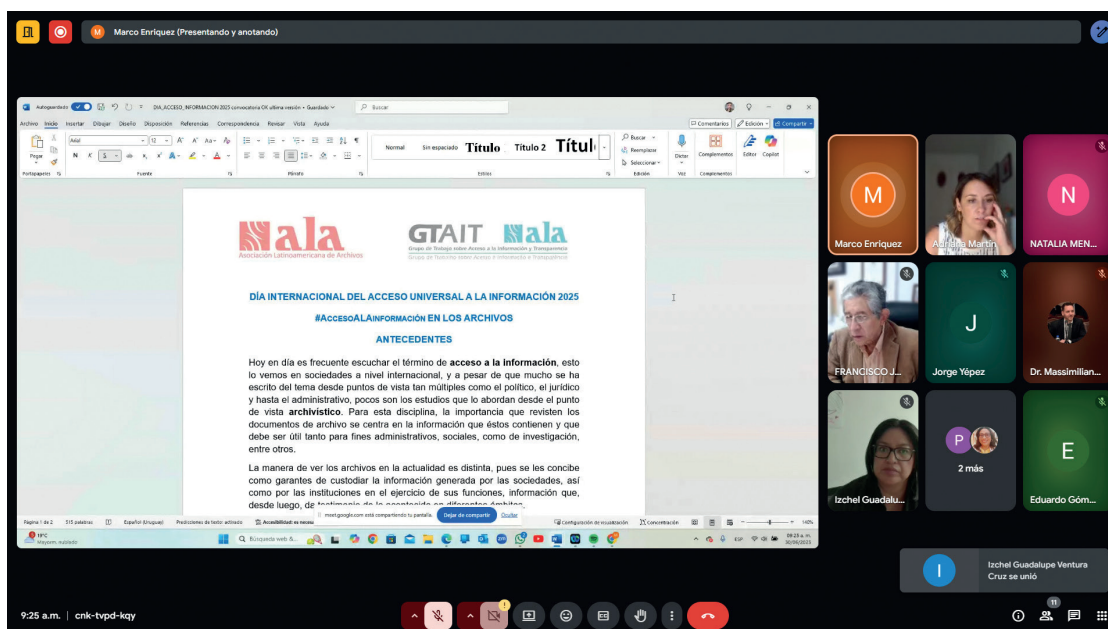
Marco Enríquez (Presentando y anotando)

Autoguardado DIA_ACCESO_INFORMACION 2025 convocatoria OK ultima versión • Guardado

Buscar

Archivo Inicio Insertar Dibujar Diseño Disposición Referencias Correspondencia Revisar Vista Ayuda

Comentarios Edición Compartir

Pegar Portapapeles Arial 12 Fuente Párrafo Normal Sin espaciado Título Título 2 Títul Estilos Buscar Reemplazar Seleccionar Edición Dictar Voz Complementos Editor Copilot

ala
Asociación Latinoamericana de Archivos

GTAIT ala
Grupo de Trabajo sobre Acceso a la Información y Transparencia

DÍA INTERNACIONAL DEL ACCESO UNIVERSAL A LA INFORMACIÓN 2025

#AccesoALAinformación EN LOS ARCHIVOS

ANTECEDENTES

Hoy en día es frecuente escuchar el término de acceso a la información, esto lo vemos en sociedades a nivel internacional, y a pesar de que mucho se ha escrito del tema desde puntos de vista tan múltiples como el político, el jurídico y hasta el administrativo, pocos son los estudios que lo abordan desde el punto de vista archivístico. Para esta disciplina, la importancia que revisten los documentos de archivo se centra en la información que éstos contienen y que debe ser útil tanto para fines administrativos, sociales, como de investigación, entre otros.

La manera de ver los archivos en la actualidad es distinta, pues se les concibe como garantes de custodiar la información generada por las sociedades, así como por las instituciones en el ejercicio de sus funciones, información que, desde luego, de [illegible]

Página 1 de 2 515 palabras Español (Uruguay) Predicciones de texto: activado Accesibilidad: es necesa meet.google.com está compartiendo tu pantalla. Dejar de compartir Ocultar Configuración de visualización Concentración 140%

19°C Mayorm. nublado Búsqueda web & 09:25 a.m. 30/09/2025

Marco Enríquez
Adriana Martín
NATALIA MEN...
FRANCISCO J...
Jorge Yépez
Dr. Massimilian...
Izchel Guadalu...
2 más
Eduardo Góm...

Izchel Guadalupe Ventura Cruz se unió

9:25 a.m. | cnk-tvpd-kqy

11